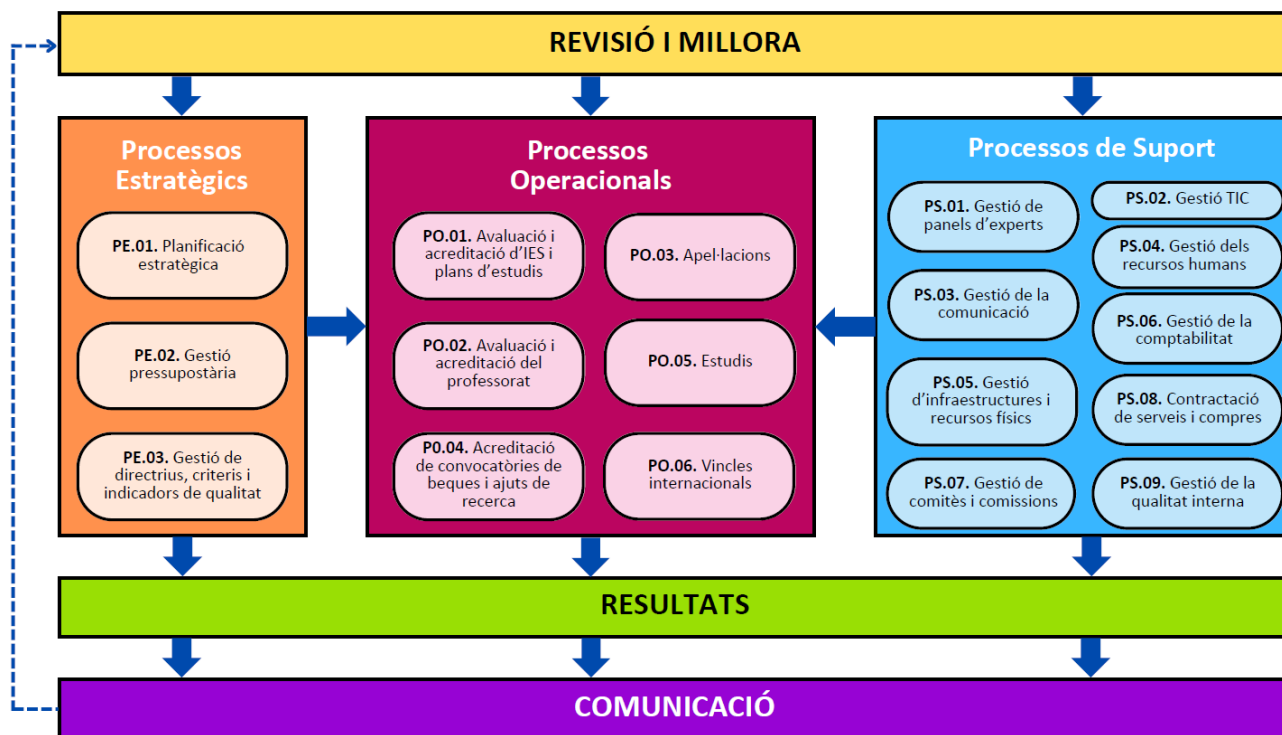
REVISIÓ I MILLORA

Processos Estratègics

PE.01. Planificació estratègica

PE.02. Gestió pressupostària

PE.03. Gestió de directrius, criteris i indicadors de qualitat

Processos Operacionals

PO.01. Avaluació i acreditació d'IES i plans d'estudis

PO.03. Apel·lacions

PO.02. Avaluació i acreditació del professorat

PO.05. Estudis

P0.04. Acreditació de convocatòries de beques i ajuts de recerca

PO.06. Vincles internacionals

Processos de Suport

PS.01. Gestió de panels d'experts

PS.02. Gestió TIC

PS.04. Gestió dels recursos humans

PS.03. Gestió de la comunicació

PS.06. Gestió de la comptabilitat

PS.05. Gestió d'infraestructures i recursos físics

PS.08. Contractació de serveis i compres

PS.07. Gestió de comitès i comissions

PS.09. Gestió de la qualitat interna

RESULTATS

COMUNICACIÓ